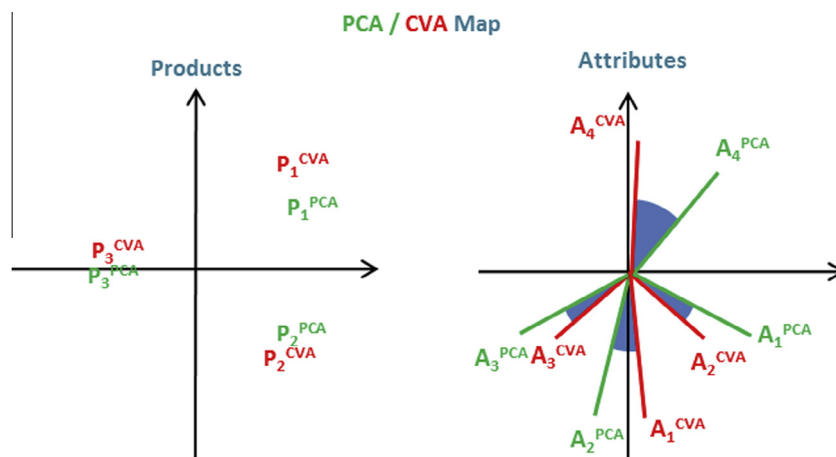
PCA / CVA Map

Products

$P_1^{CVA}$
$P_1^{PCA}$
$P_3^{CVA}$
$P_3^{PCA}$
$P_2^{PCA}$
$P_2^{CVA}$

Attributes

$A_4^{CVA}$
$A_4^{PCA}$
$A_1^{PCA}$
$A_3^{PCA}$
$A_3^{CVA}$
$A_2^{CVA}$
$A_2^{PCA}$
$A_1^{CVA}$